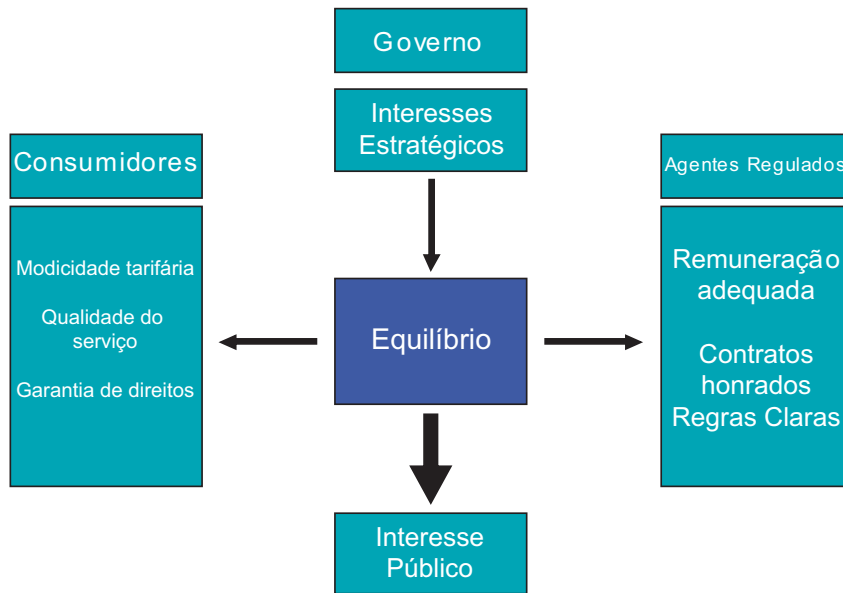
Governo

Interesses Estratégicos

Consumidores

Modicidade tarifária

Qualidade do serviço

Garantia de direitos

Equilíbrio

Agentes Regulados

Remuneração adequada

Contratos honrados
Regras Claras

Interesse Público